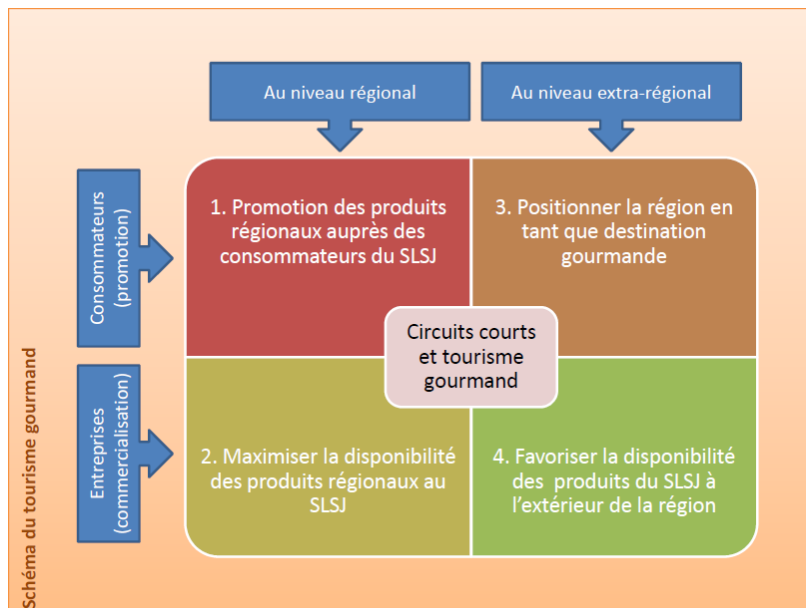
Schéma du tourisme gourmand

Au niveau régional

Au niveau extra-régional

Consommateurs (promotion)

Entreprises (commercialisation)

1. Promotion des produits régionaux auprès des consommateurs du SLSJ

3. Positionner la région en tant que destination gourmande

Circuits courts et tourisme gourmand

2. Maximiser la disponibilité des produits régionaux au SLSJ

4. Favoriser la disponibilité des produits du SLSJ à l'extérieur de la région